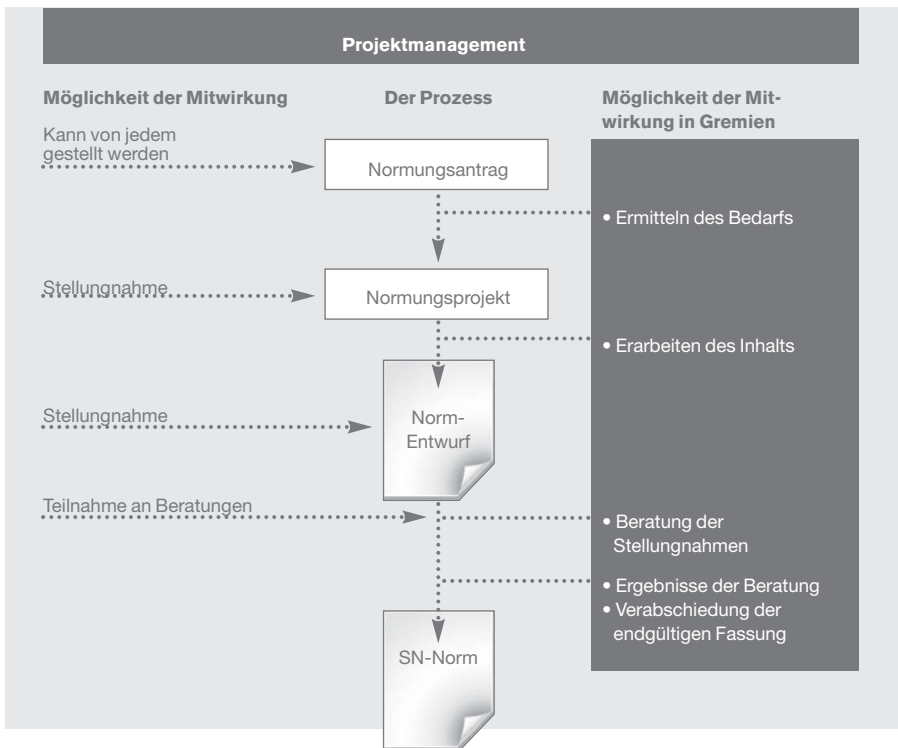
Projektmanagement

Möglichkeit der Mitwirkung

Der Prozess

Möglichkeit der Mitwirkung in Gremien

Kann von jedem gestellt werden

Normungsantrag

• Ermitteln des Bedarfs

Stellungnahme

Normungsprojekt

• Erarbeiten des Inhalts

Stellungnahme

Norm-Entwurf

Teilnahme an Beratungen

• Beratung der Stellungnahmen

• Ergebnisse der Beratung
• Verabschiedung der endgültigen Fassung

SN-Norm